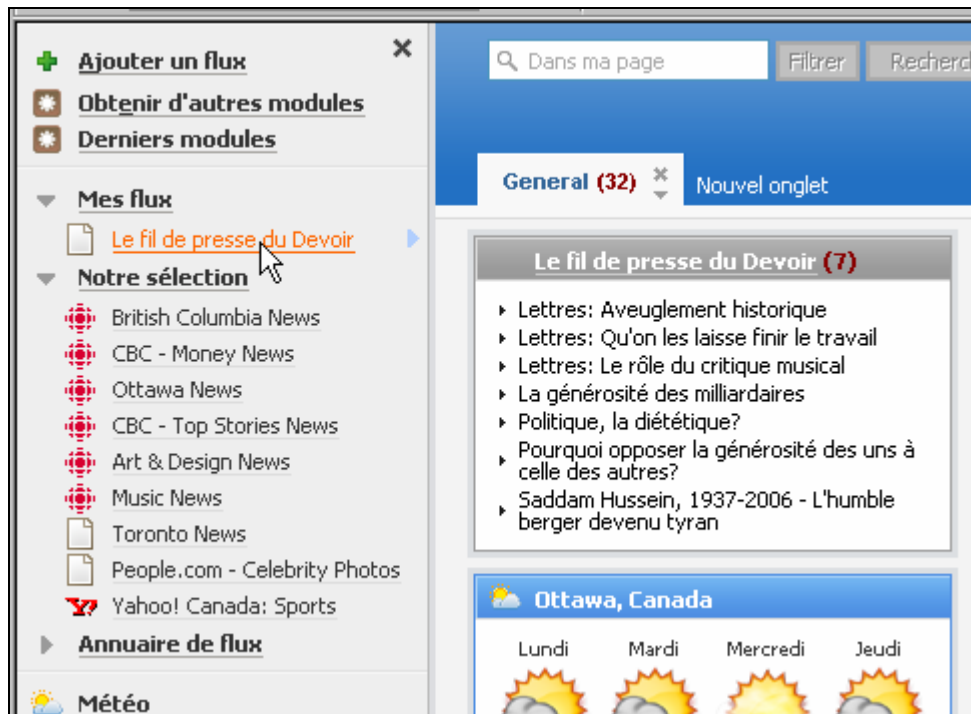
Ajouter un flux
Obtenir d'autres modules
Derniers modules
Mes flux
Le fil de presse du Devoir
Notre sélection
British Columbia News
CBC - Money News
Ottawa News
CBC - Top Stories News
Art & Design News
Music News
Toronto News
People.com - Celebrity Photos
Yahoo! Canada: Sports
Annuaire de flux
Météo

Dans ma page
Filtrer
Recherc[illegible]

General (32)
Nouvel onglet

Le fil de presse du Devoir (7)
Lettres: Aveuglement historique
Lettres: Qu'on les laisse finir le travail
Lettres: Le rôle du critique musical
La générosité des milliardaires
Politique, la diététique?
Pourquoi opposer la générosité des uns à celle des autres?
Saddam Hussein, 1937-2006 - L'humble berger devenu tyran

Ottawa, Canada
Lundi
Mardi
Mercredi
Jeudi